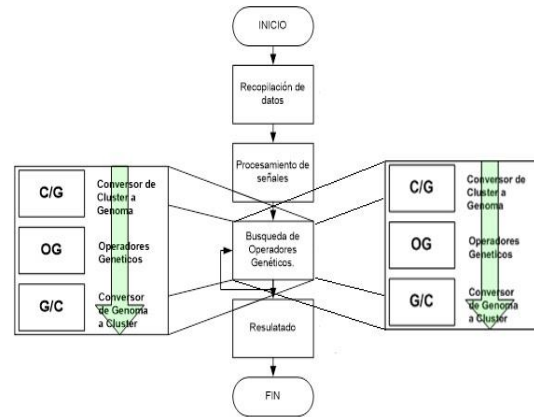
INICIO

Recopilación de datos

Procesamiento de señales

Busqueda de Operadores Genéticos.

Resulatado

FIN

C/G

Conversor de Cluster a Genoma

OG

Operadores Geneticos

G/C

Conversor de Genoma a Cluster

C/G

Conversor de Cluster a Genoma

OG

Operadores Geneticos

G/C

Conversor de Genoma a Cluster